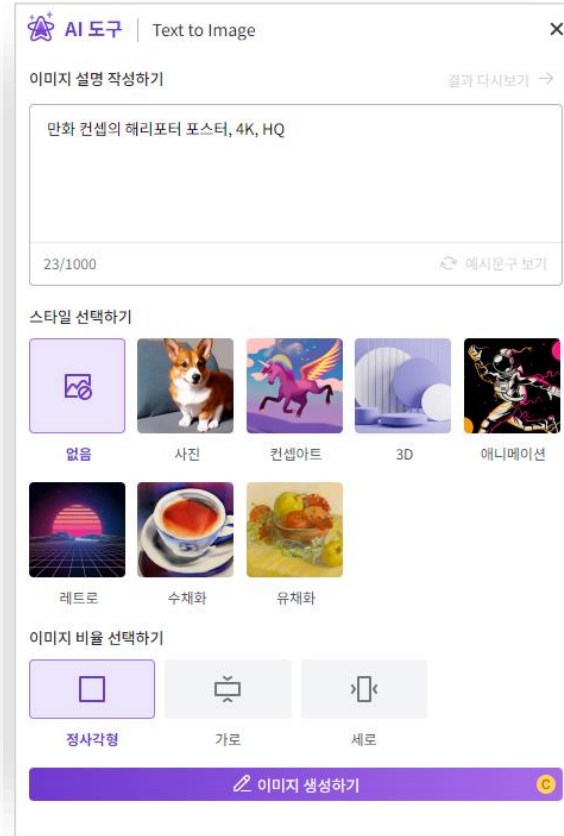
AI 도구 | Text to Image

×

이미지 설명 작성하기

결과 다시보기 →

만화 컨셉의 해리포터 포스터, 4K, HQ

23/1000

예시문구 보기

스타일 선택하기

없음

사진

컨셉아트

3D

애니메이션

레트로

수채화

유채화

이미지 비율 선택하기

정사각형

가로

세로

이미지 생성하기

C